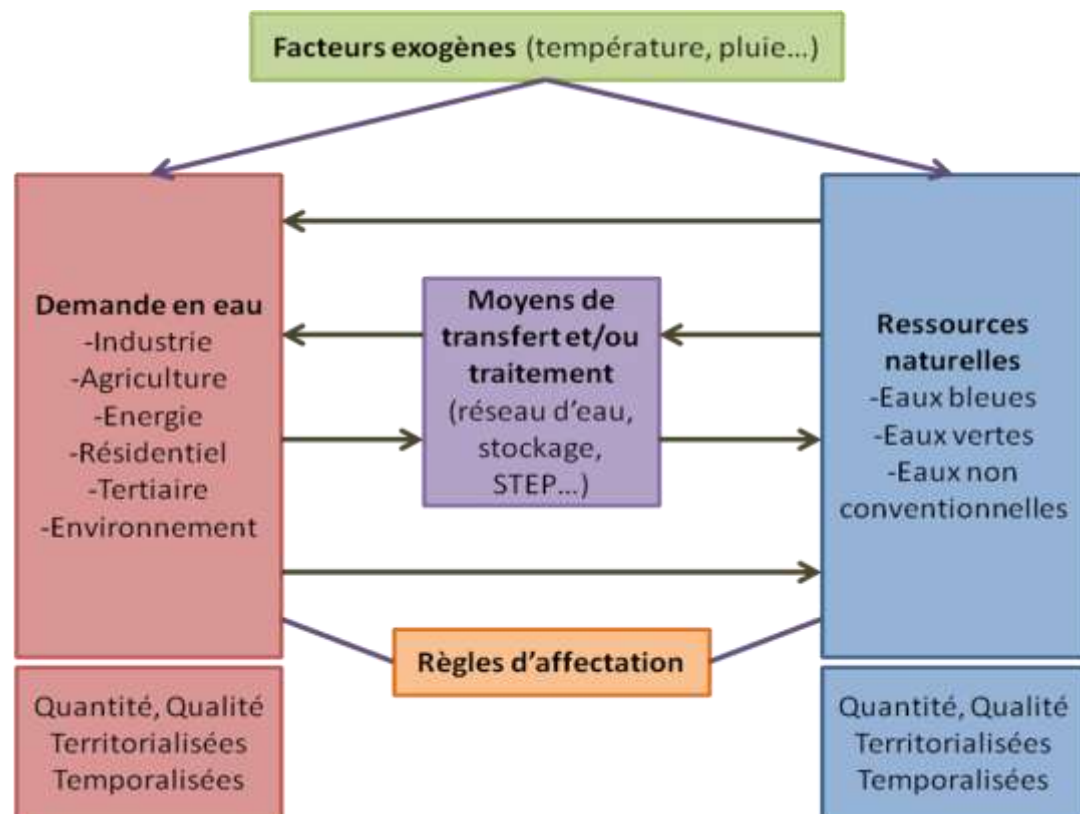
Facteurs exogènes (température, pluie…)

Demande en eau
-Industrie
-Agriculture
-Energie
-Résidentiel
-Tertiaire
-Environnement

Moyens de transfert et/ou traitement
(réseau d'eau, stockage, STEP…)

Ressources naturelles
-Eaux bleues
-Eaux vertes
-Eaux non conventionnelles

Règles d'affectation

Quantité, Qualité
Territorialisées
Temporalisées

Quantité, Qualité
Territorialisées
Temporalisées